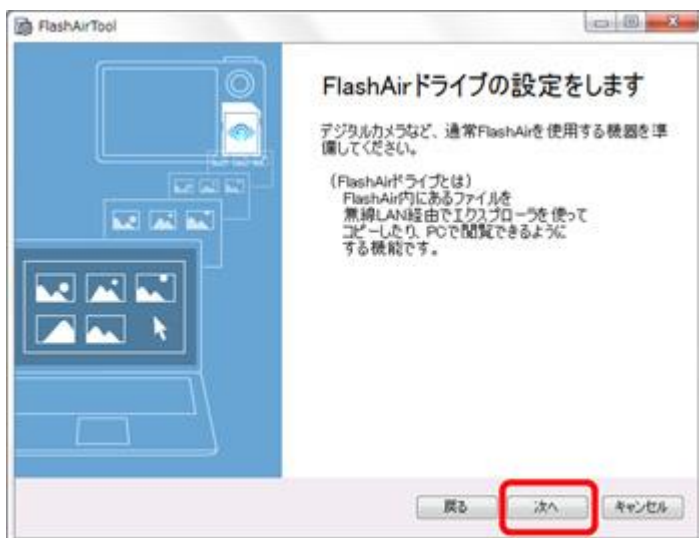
FlashAirTool

FlashAirドライブの設定をします

デジタルカメラなど、通常FlashAirを使用する機器を準備してください。

（FlashAirドライブとは）
FlashAir内にあるファイルを無線LAN経由でエクスプローラを使ってコピーしたり、PCで閲覧できるようにする機能です。

戻る
次へ
キャンセル